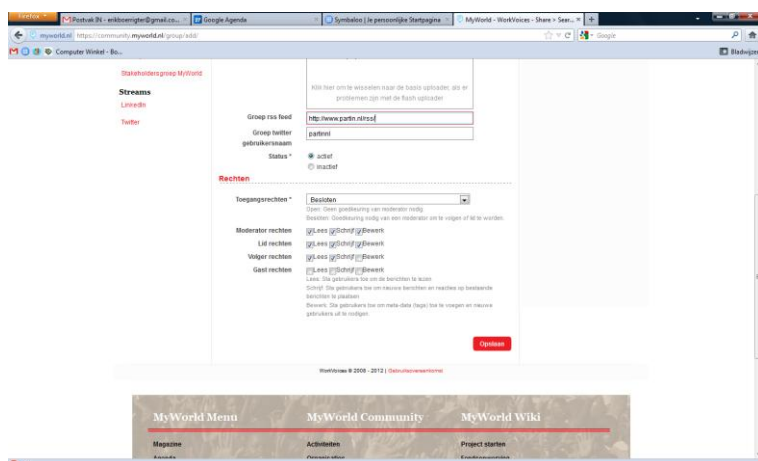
Firefox
Postvak IN - erikboerrigter@gmail.co... ×
Google Agenda
Symbaloo | Je persoonlijke Startpagina ×
MyWorld - WorkVoices - Share > Sear... ×
+
myworld.nl https://community.myworld.nl/group/add/
Google
Computer Winkel - Bo...
Bladwijzers

Stakeholdersgroep MyWorld

Streams
LinkedIn
Twitter

Klik hier om te wisselen naar de basis uploader, als er problemen zijn met de flash uploader

Groep rss feed http://www.partin.nl/rss/
Groep twitter gebruikersnaam partinnl
Status * actief
inactief

Rechten

Toegangsrechten * Besloten
Open: Geen goedkeuring van moderator nodig
Besloten: Goedkeuring nodig van een moderator om te volgen of lid te worden.

Moderator rechten Lees Schrijf Bewerk
Lid rechten Lees Schrijf Bewerk
Volger rechten Lees Schrijf Bewerk
Gast rechten Lees Schrijf Bewerk
Lees: Sta gebruikers toe om de berichten te lezen
Schrijf: Sta gebruikers toe om nieuwe berichten en reacties op bestaande berichten te plaatsen
Bewerk: Sta gebruikers toe om meta-data (tags) toe te voegen en nieuwe gebruikers uit te nodigen.

Opslaan

WorkVoices © 2008 - 2012 | Gebruikersvoorwaarden

MyWorld Menu
Magazine
Agenda

MyWorld Community
Activiteiten
Organisaties

MyWorld Wiki
Project starten
Fondsenwerving